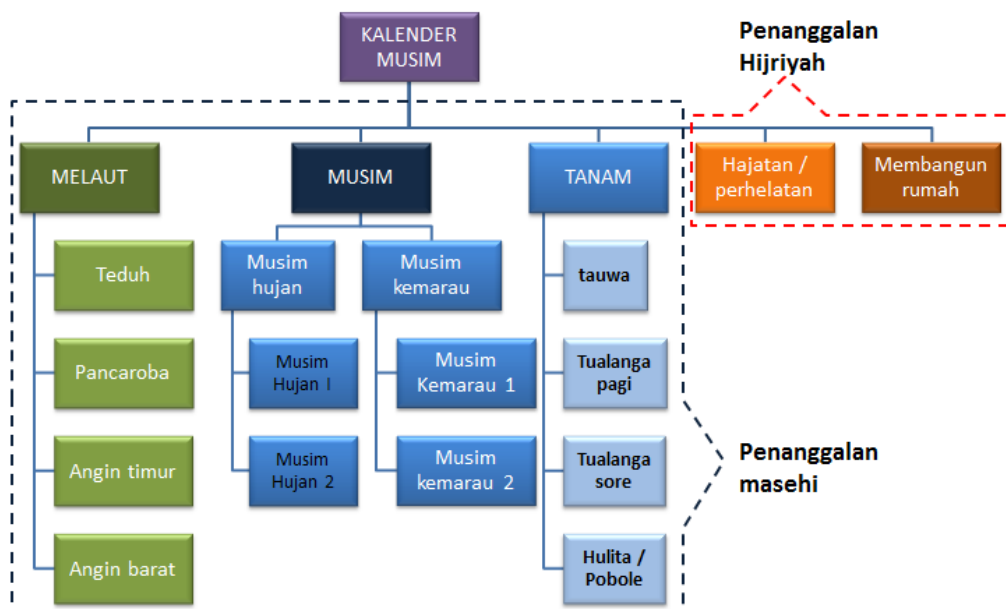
KALENDER MUSIM

Penanggalan Hijriyah

MELAUT

MUSIM

TANAM

Hajatan / perhelatan

Membangun rumah

Teduh

Pancaroba

Angin timur

Angin barat

Musim hujan

Musim kemarau

Musim Hujan I

Musim Hujan 2

Musim Kemarau 1

Musim kemarau 2

tauwa

Tualanga pagi

Tualanga sore

Hulita / Pobole

Penanggalan masehi